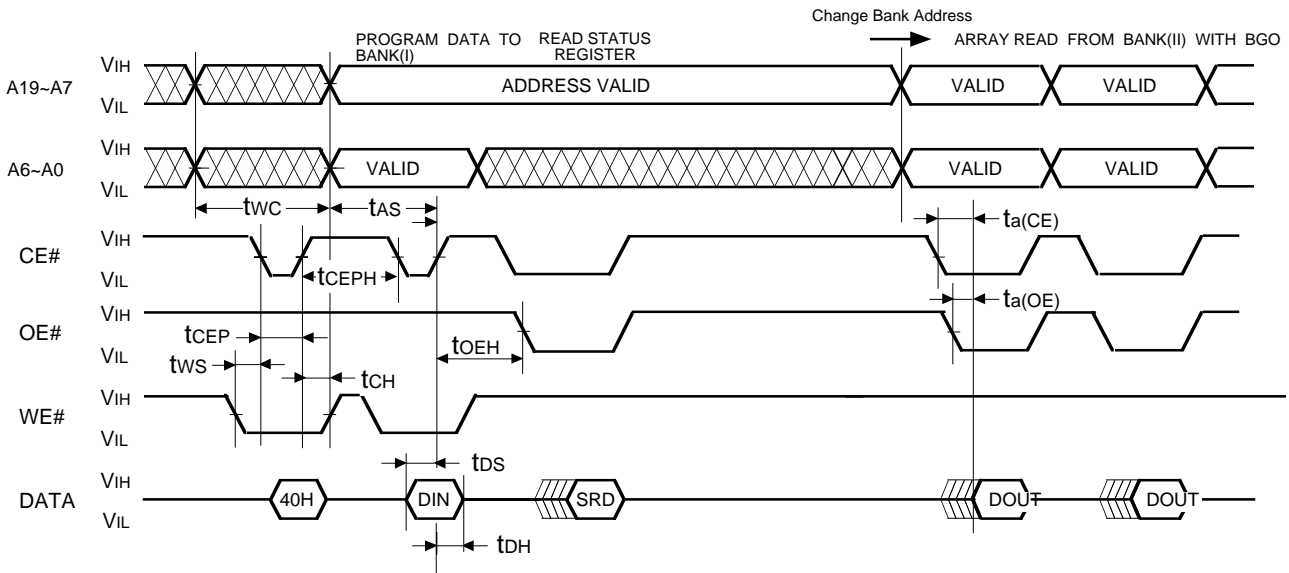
Change Bank Address

PROGRAM DATA TO BANK(I)

READ STATUS REGISTER

ARRAY READ FROM BANK(II) WITH BGO

A19~A7

VIH

VIL

ADDRESS VALID

VALID

VALID

A6~A0

VIH

VIL

VALID

VALID

VALID

tWC

tAS

ta(CE)

CE#

VIH

VIL

tCEPH

ta(OE)

OE#

VIH

VIL

tCEP

tWS

tOEH

tCH

WE#

VIH

VIL

tDS

DATA

VIH

VIL

40H

DIN

SRD

DOUT

DOUT

tDH